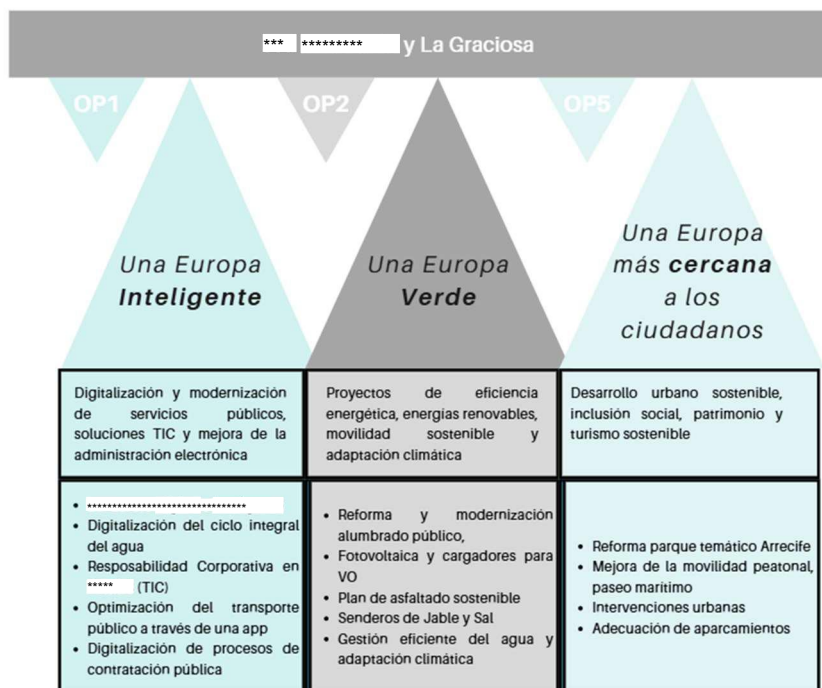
*** ********* y La Graciosa

OP1

OP2

OP5

Una Europa **Inteligente**

Una Europa **Verde**

Una Europa más **cercana** a los ciudadanos

| Digitalización y modernización de servicios públicos, soluciones TIC y mejora de la administración electrónica | Proyectos de eficiencia energética, energías renovables, movilidad sostenible y adaptación climática | Desarrollo urbano sostenible, inclusión social, patrimonio y turismo sostenible |
|---|---|---|
| • ****************************** • Digitalización del ciclo integral del agua • Resposabilidad Corporativa en ***** (TIC) • Optimización del transporte público a través de una app • Digitalización de procesos de contratación pública | • Reforma y modernización alumbrado público, • Fotovoltaica y cargadores para VO • Plan de asfaltado sostenible • Senderos de Jable y Sal • Gestión eficiente del agua y adaptación climática | • Reforma parque temático Arrecife • Mejora de la movilidad peatonal, paseo marítimo • Intervenciones urbanas • Adecuación de aparcamientos |